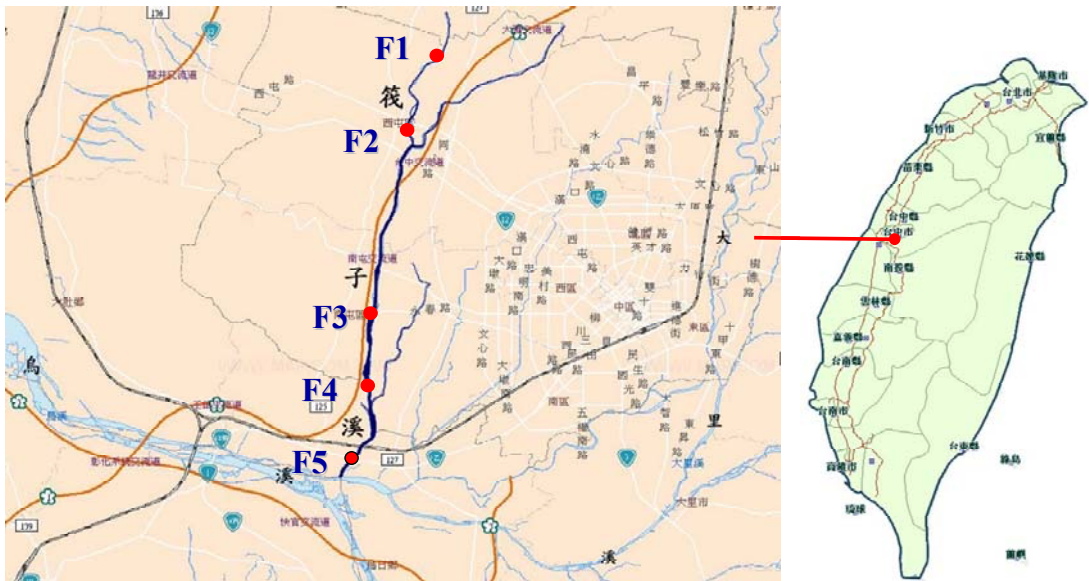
F1

筏

F2

子

F3

F4

溪

F5

烏

溪

大

里

溪

西屯路

大肚鄉

南屯區

西區

南區

東區

北區

大里市

基隆市

台北市

新竹市

宜蘭縣

苗栗縣

台中縣

台中市

南投縣

花蓮縣

雲林縣

嘉義縣

台南縣

台南市

高雄市

台東縣

綠島

屏東

蘭嶼